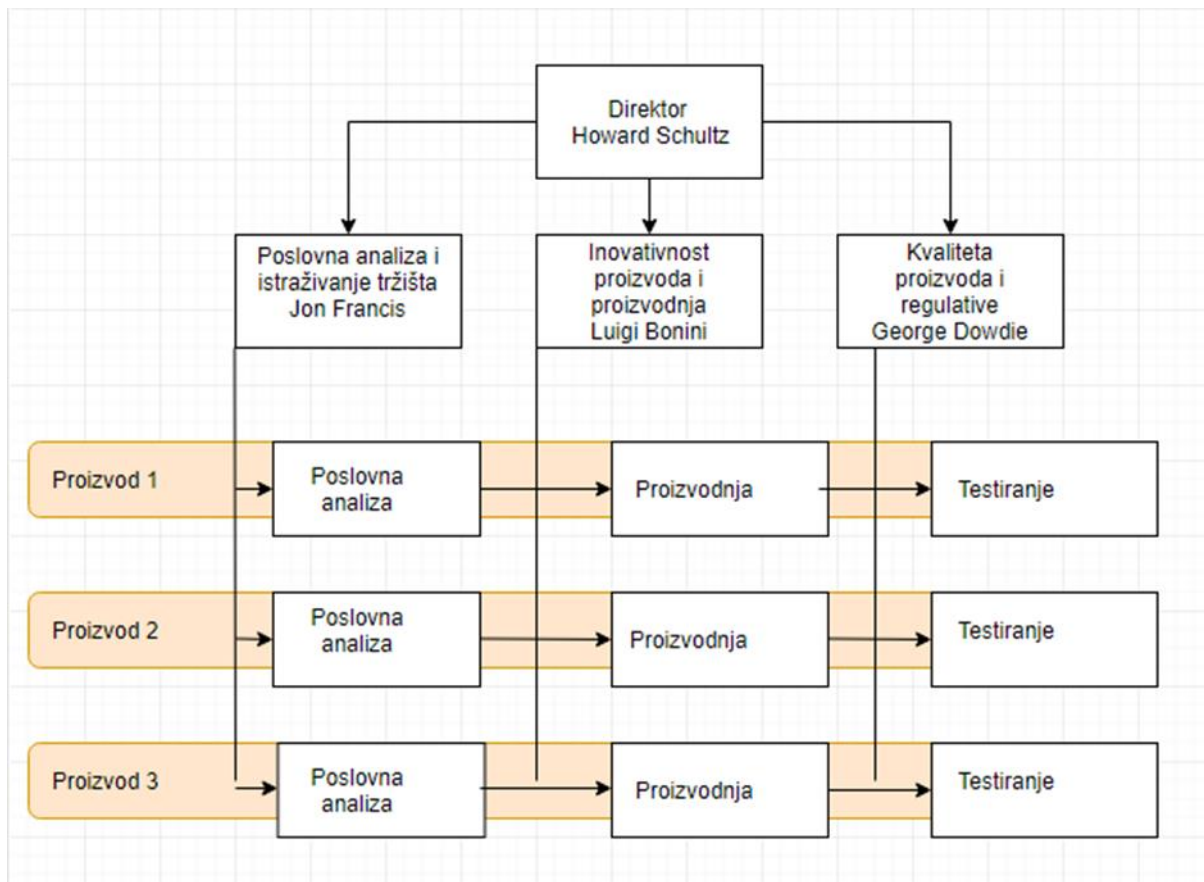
Direktor
Howard Schultz

Poslovna analiza i istraživanje tržišta
Jon Francis

Inovativnost proizvoda i proizvodnja
Luigi Bonini

Kvaliteta proizvoda i regulative
George Dowdie

Proizvod 1
Poslovna analiza
Proizvodnja
Testiranje

Proizvod 2
Poslovna analiza
Proizvodnja
Testiranje

Proizvod 3
Poslovna analiza
Proizvodnja
Testiranje